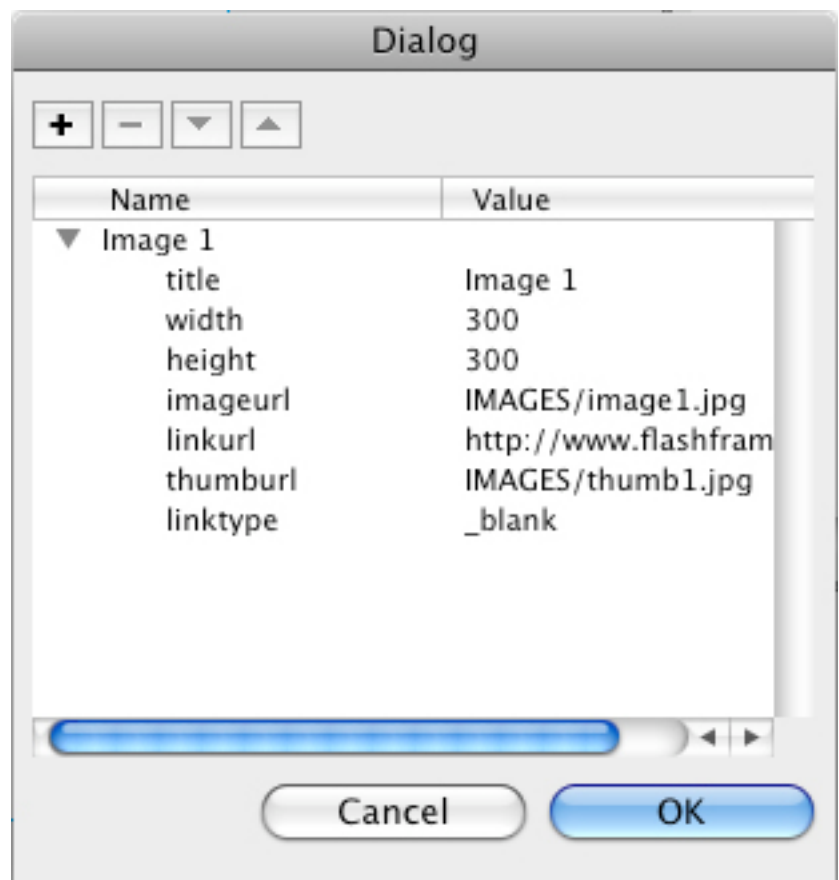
Dialog

+ −

| Name | Value |
|---|---|
| Image 1 | |
| title | Image 1 |
| width | 300 |
| height | 300 |
| imageurl | IMAGES/image1.jpg |
| linkurl | http://www.flashfram |
| thumburl | IMAGES/thumb1.jpg |
| linktype | _blank |

Cancel
OK